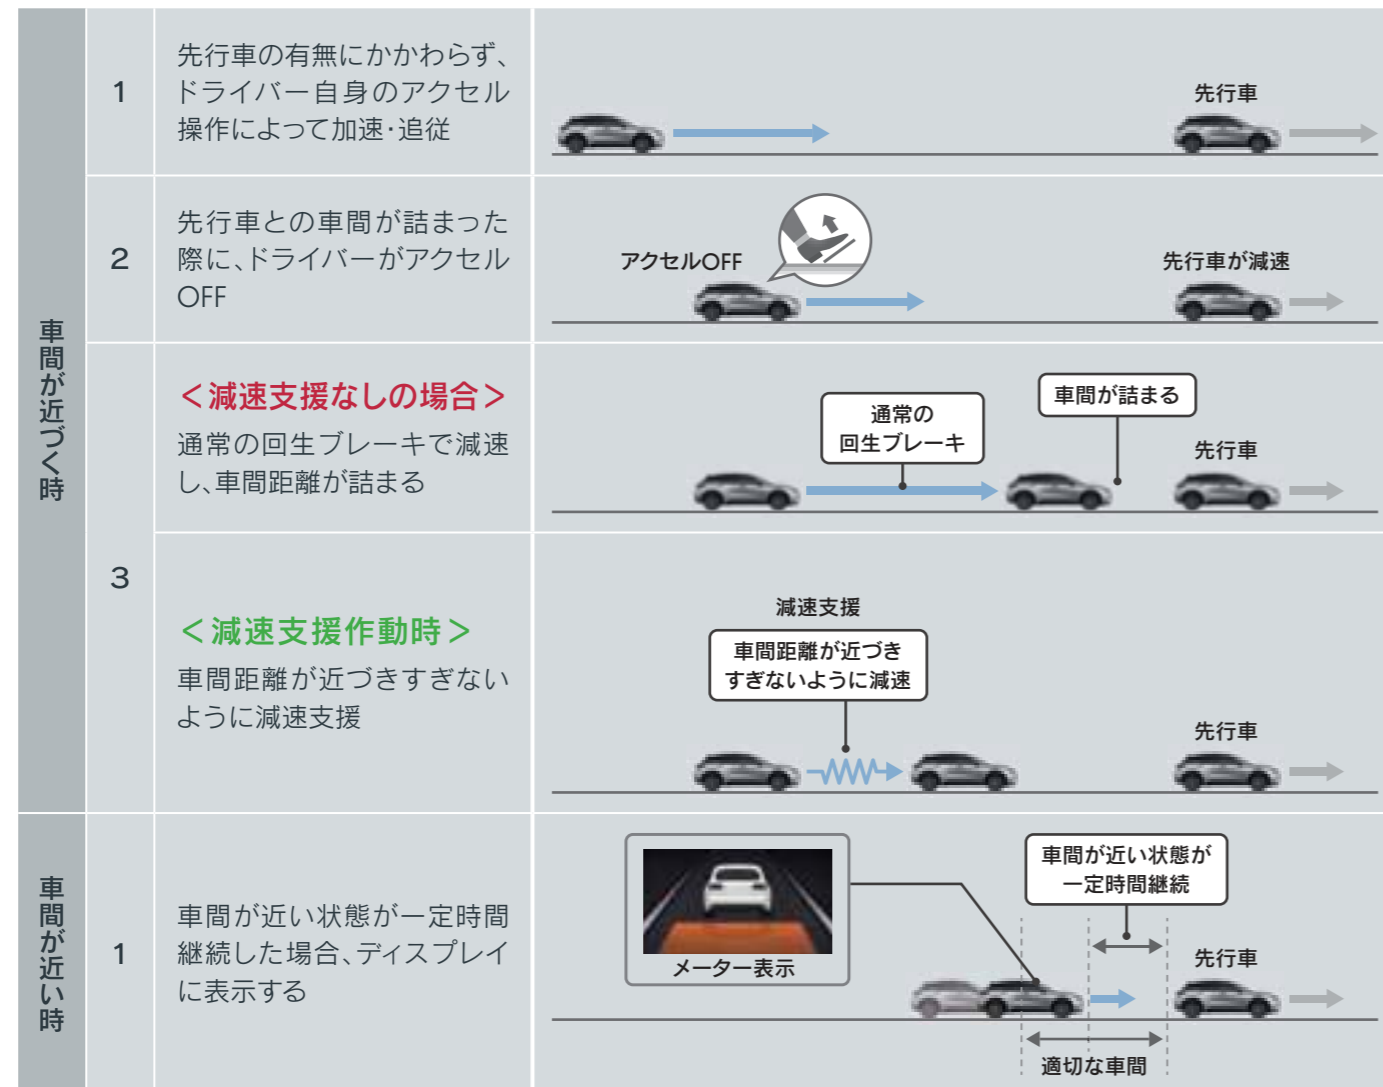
| 車間が近づく時 | 1 | 先行車の有無にかかわらず、ドライバー自身のアクセル操作によって加速･追従 | 先行車 |
|---|---|---|---|
| | 2 | 先行車との車間が詰まった際に、ドライバーがアクセルOFF | アクセルOFF 先行車が減速 |
| | 3 | ＜減速支援なしの場合＞ 通常の回生ブレーキで減速し、車間距離が詰まる | 通常の回生ブレーキ 車間が詰まる 先行車 |
| | | ＜減速支援作動時＞ 車間距離が近づきすぎないように減速支援 | 減速支援 車間距離が近づきすぎないように減速 先行車 |
| 車間が近い時 | 1 | 車間が近い状態が一定時間継続した場合、ディスプレイに表示する | メーター表示 車間が近い状態が一定時間継続 先行車 適切な車間 |